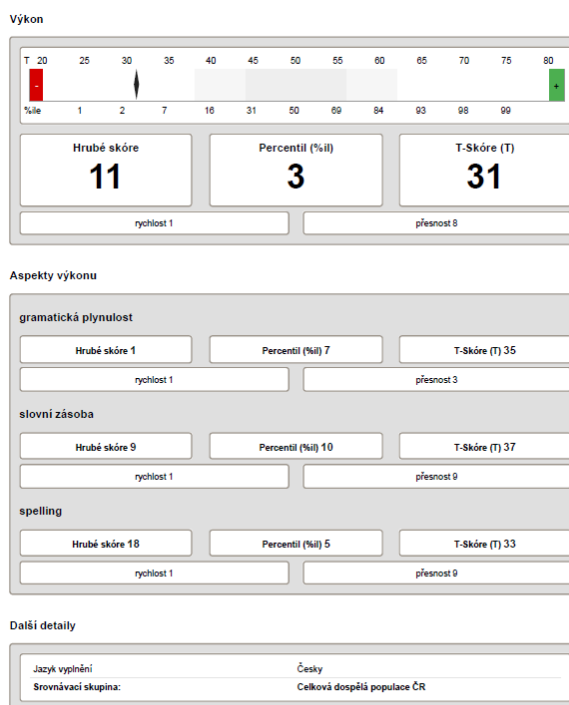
Výkon

T 20 25 30 35 40 45 50 55 60 65 70 75 80

-

+

%ile 1 2 7 16 31 50 69 84 93 98 99

Hrubé skóre
11

Percentil (%il)
3

T-Skóre (T)
31

rychlost 1

přesnost 8

Aspekty výkonu

gramatická plynulost

Hrubé skóre 1

Percentil (%il) 7

T-Skóre (T) 35

rychlost 1

přesnost 3

slovní zásoba

Hrubé skóre 9

Percentil (%il) 10

T-Skóre (T) 37

rychlost 1

přesnost 9

spelling

Hrubé skóre 18

Percentil (%il) 5

T-Skóre (T) 33

rychlost 1

přesnost 9

Další detaily

| Jazyk vyplnění | Česky |
|---|---|
| Srovnávací skupina: | Celková dospělá populace ČR |